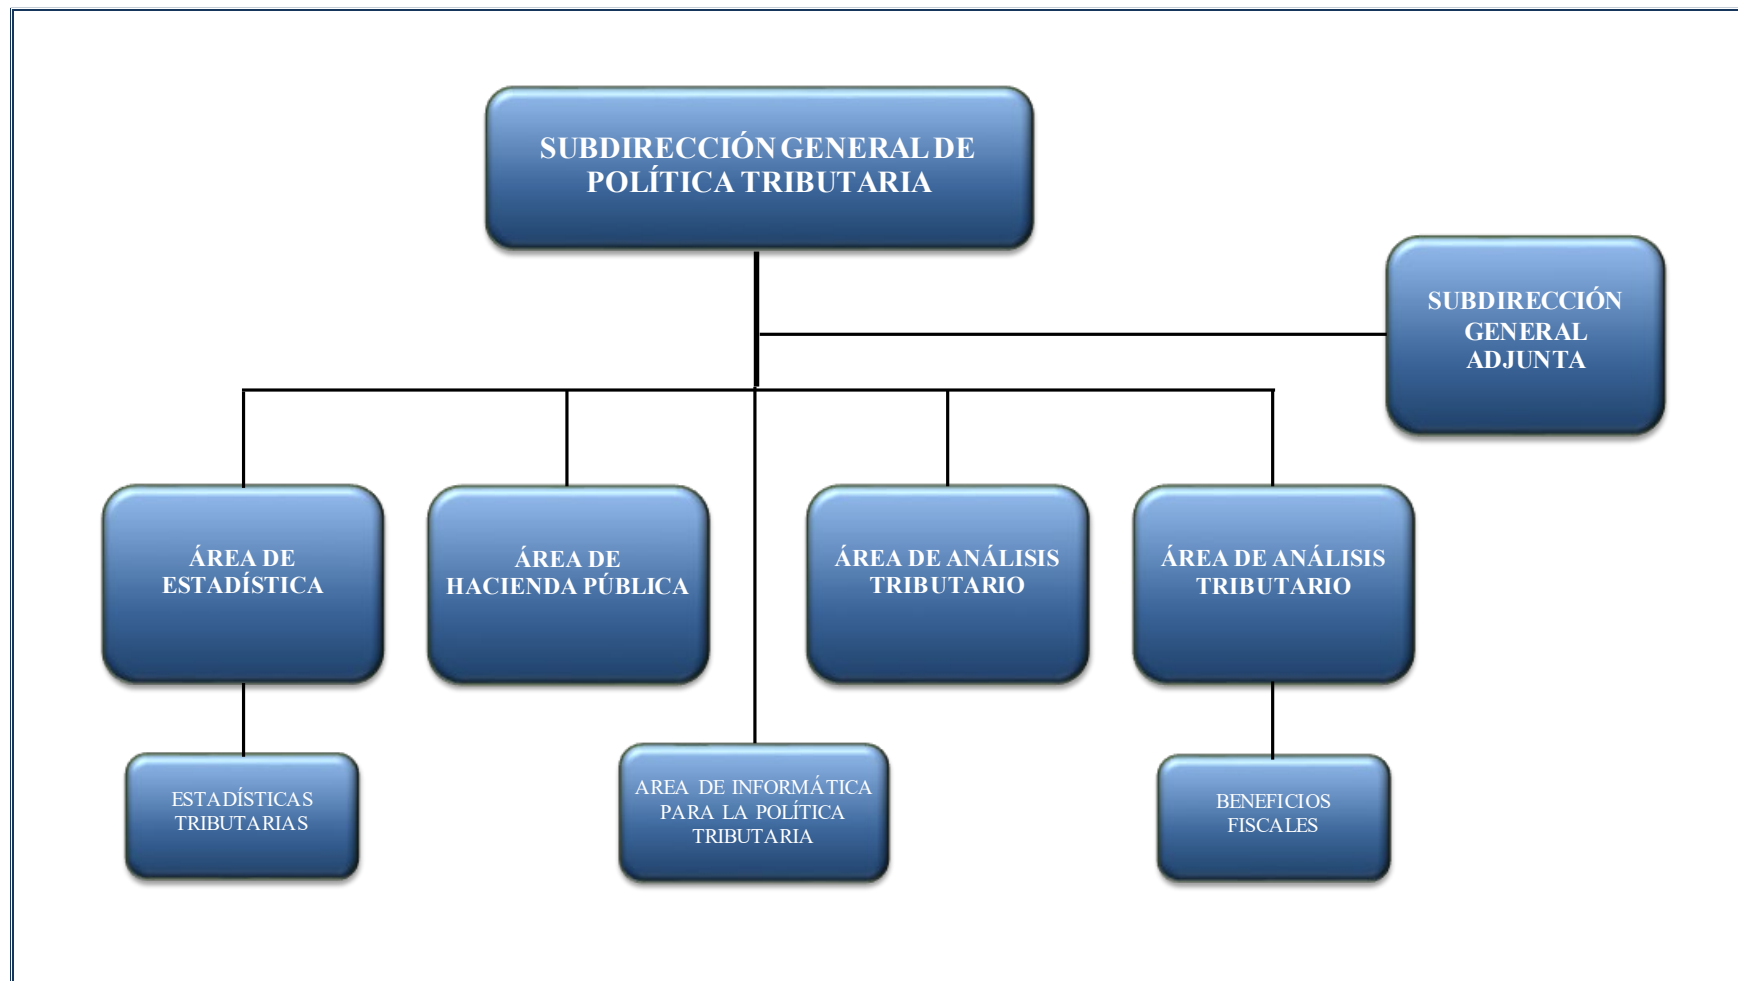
SUBDIRECCIÓN GENERAL DE POLÍTICA TRIBUTARIA

SUBDIRECCIÓN GENERAL ADJUNTA

ÁREA DE ESTADÍSTICA

ÁREA DE HACIENDA PÚBLICA

ÁREA DE ANÁLISIS TRIBUTARIO

ÁREA DE ANÁLISIS TRIBUTARIO

ESTADÍSTICAS TRIBUTARIAS

AREA DE INFORMÁTICA PARA LA POLÍTICA TRIBUTARIA

BENEFICIOS FISCALES